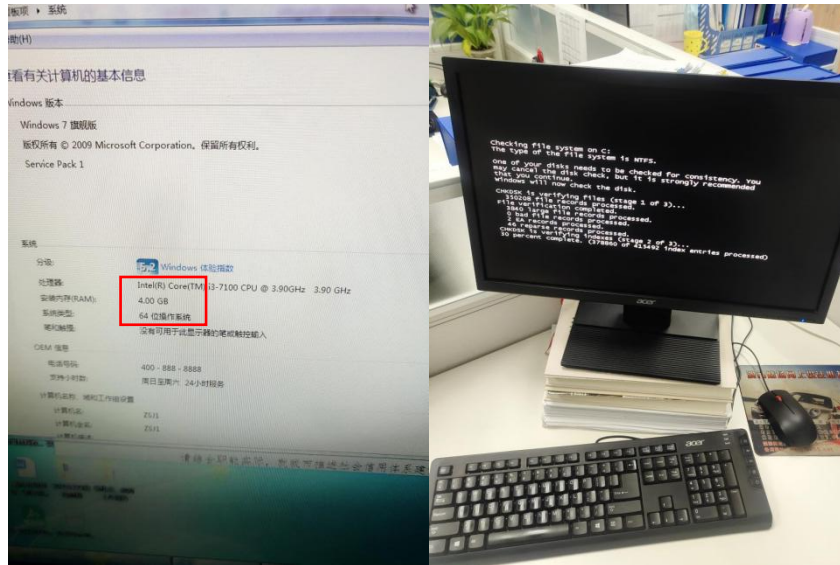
制面板 ▸ 系统

助(H)

查看有关计算机的基本信息

Windows 版本

Windows 7 旗舰版

版权所有 © 2009 Microsoft Corporation。保留所有权利。

Service Pack 1

系统

分级: 5.2 Windows 体验指数

处理器: Intel(R) Core(TM) i3-7100 CPU @ 3.90GHz 3.90 GHz

安装内存(RAM): 4.00 GB

系统类型: 64 位操作系统

笔和触摸: 没有可用于此显示器的笔或触控输入

OEM 信息

电话号码: 400 - 888 - 8888

支持小时数: 周日至周六 24小时服务

计算机名称、域和工作组设置

计算机名: ZSJ1

计算机全名: ZSJ1

计算机

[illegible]

Checking file system on C:
The type of the file system is NTFS.

One of your disks needs to be checked for consistency. You may cancel the disk check, but it is strongly recommended that you continue.
Windows will now check the disk.

CHKDSK is verifying files (stage 1 of 3)...
250208 file records processed.
File verification completed.
3840 large file records processed.
0 bad file records processed.
2 EA records processed.
44 reparse records processed.
CHKDSK is verifying indexes (stage 2 of 3)...
10 percent complete. (378860 of 415492 index entries processed)

acer

acer